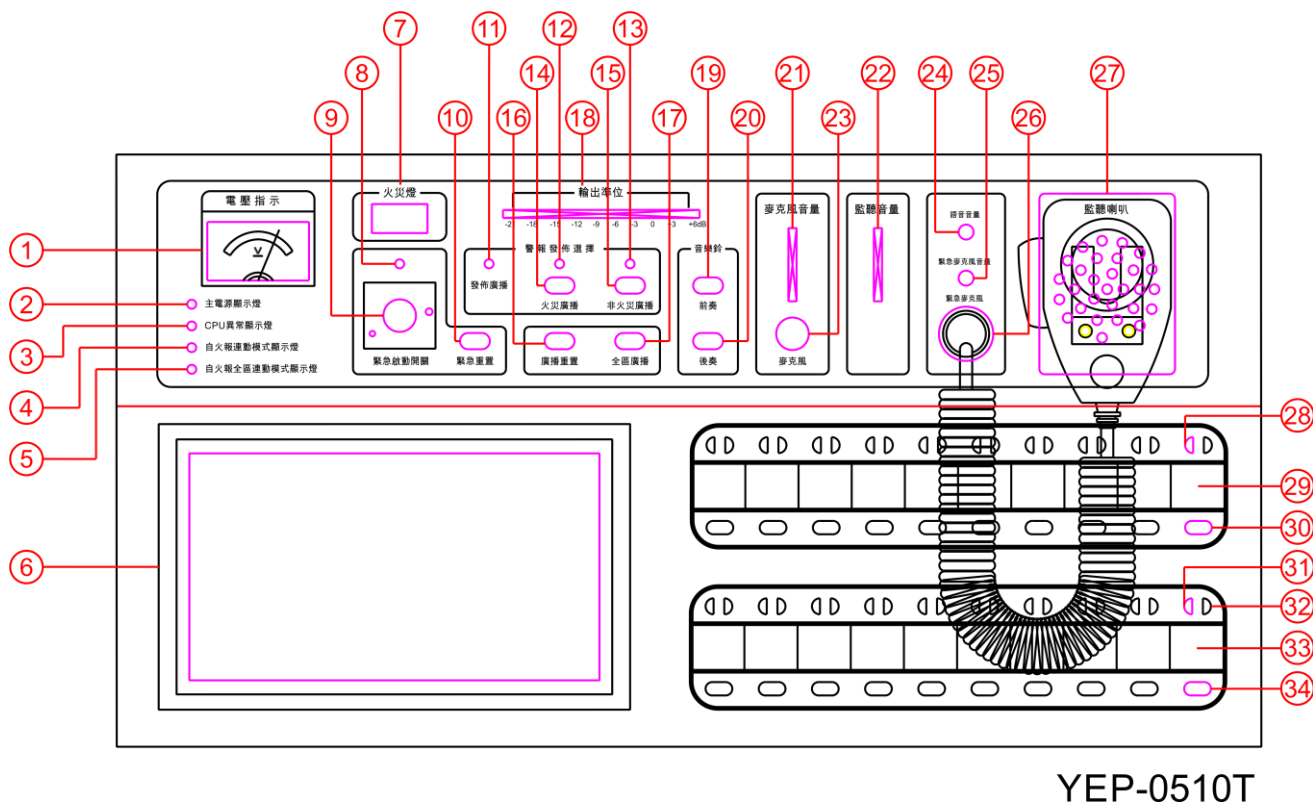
7 11 12 13
8 14 15 19 21 22 24 25 27
9 10 16 18 17 20 23 26

電壓指示
V
火災燈
輸出準位
-21 -18 -15 -12 -9 -6 -3 0 +3 +6dB
警報發佈選擇
發佈廣播
火災廣播
非火災廣播
音樂鈴
前奏
後奏
麥克風音量
麥克風
監聽音量
語音音量
緊急麥克風音量
緊急麥克風
監聽喇叭
緊急啟動開關
緊急重置
廣播重置
全區廣播

1 主電源顯示燈
2 CPU異常顯示燈
3 自火報連動模式顯示燈
4 自火報全區連動模式顯示燈
5
6

28
29
30
31
32
33
34

YEP-0510T